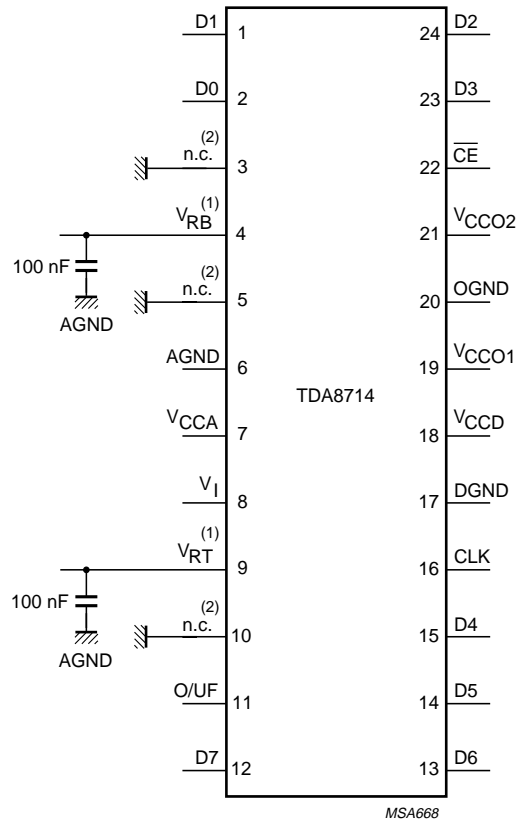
D1 1
D0 2
n.c.$^{(2)}$ 3
$V_{RB}^{(1)}$ 4
100 nF
AGND
n.c.$^{(2)}$ 5
AGND 6
$V_{CCA}$ 7
$V_I$ 8
$V_{RT}^{(1)}$ 9
100 nF
AGND
n.c.$^{(2)}$ 10
O/UF 11
D7 12

TDA8714

24 D2
23 D3
22 $\overline{CE}$
21 $V_{CCO2}$
20 OGND
19 $V_{CCO1}$
18 $V_{CCD}$
17 DGND
16 CLK
15 D4
14 D5
13 D6

MSA668